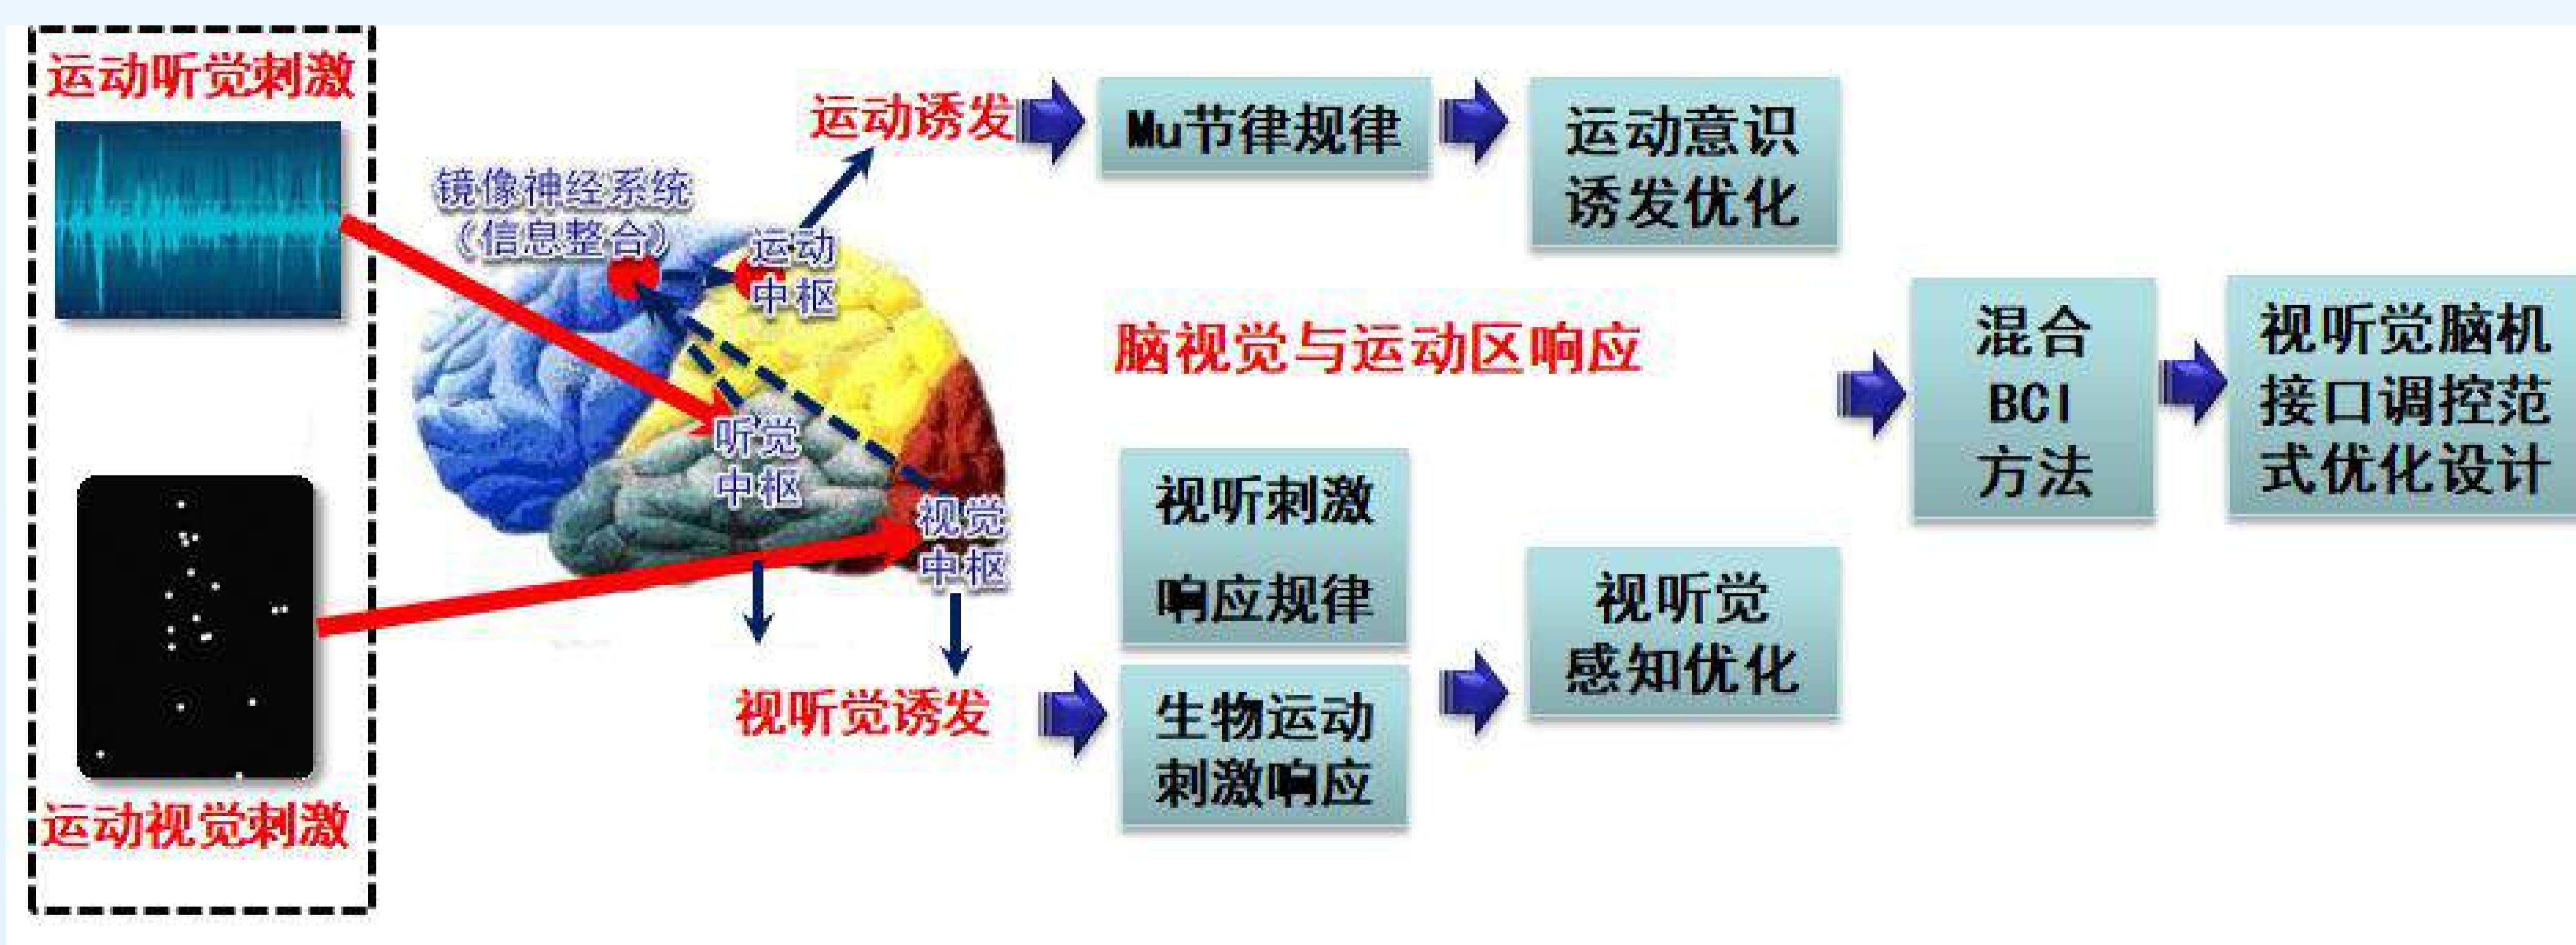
运动听觉刺激

镜像神经系统
（信息整合）

运动中枢

听觉中枢

视觉中枢

运动视觉刺激

运动诱发

Mu节律规律

运动意识诱发优化

脑视觉与运动区响应

混合BCI方法

视听觉脑机接口调控范式优化设计

视听刺激响应规律

生物运动刺激响应

视听觉感知优化

视听觉诱发